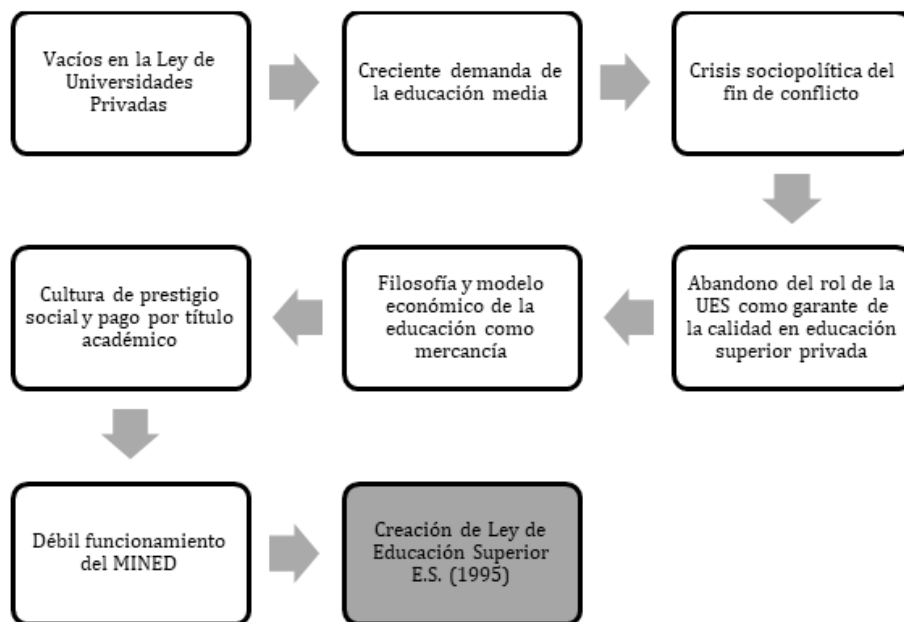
Vacíos en la Ley de Universidades Privadas

Creciente demanda de la educación media

Crisis sociopolítica del fin de conflicto

Abandono del rol de la UES como garante de la calidad en educación superior privada

Filosofía y modelo económico de la educación como mercancía

Cultura de prestigio social y pago por título académico

Débil funcionamiento del MINED

Creación de Ley de Educación Superior E.S. (1995)